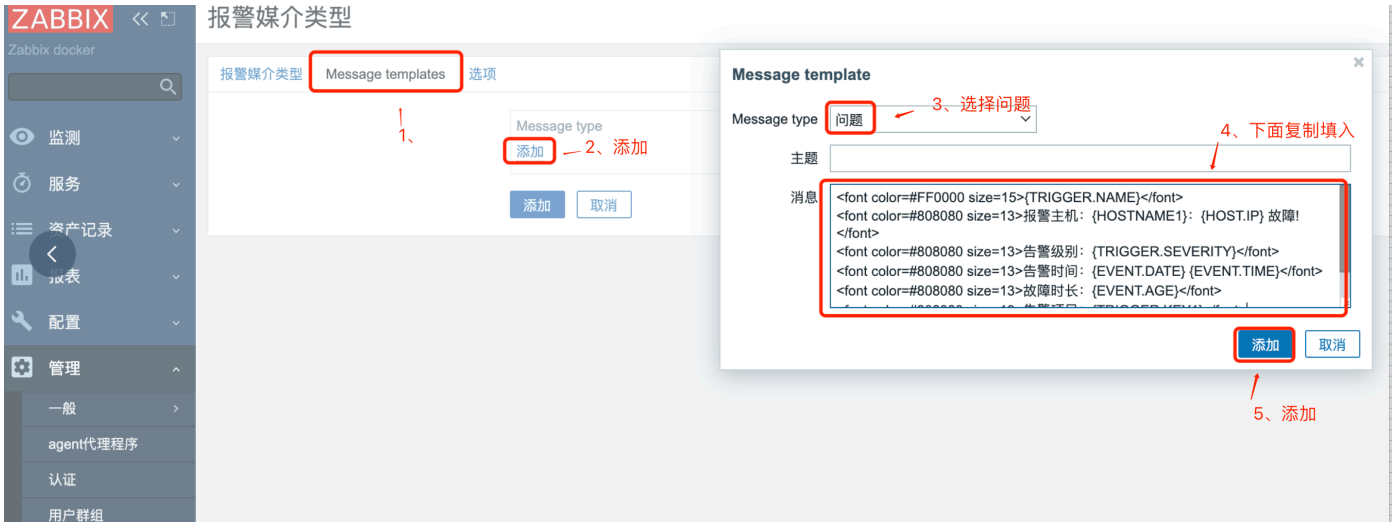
ZABBIX
Zabbix docker
监测
服务
资产记录
报表
配置
管理
一般
agent代理程序
认证
用户群组

报警媒介类型

报警媒介类型 Message templates 选项

1、

Message type
添加 2、添加

添加 取消

Message template

Message type 问题 3、选择问题

4、下面复制填入

主题

消息
<font color=#FF0000 size=15>{TRIGGER.NAME}</font>
<font color=#808080 size=13>报警主机：{HOSTNAME1}：{HOST.IP} 故障!</font>
<font color=#808080 size=13>告警级别：{TRIGGER.SEVERITY}</font>
<font color=#808080 size=13>告警时间：{EVENT.DATE} {EVENT.TIME}</font>
<font color=#808080 size=13>故障时长：{EVENT.AGE}</font>
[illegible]

添加 取消

5、添加